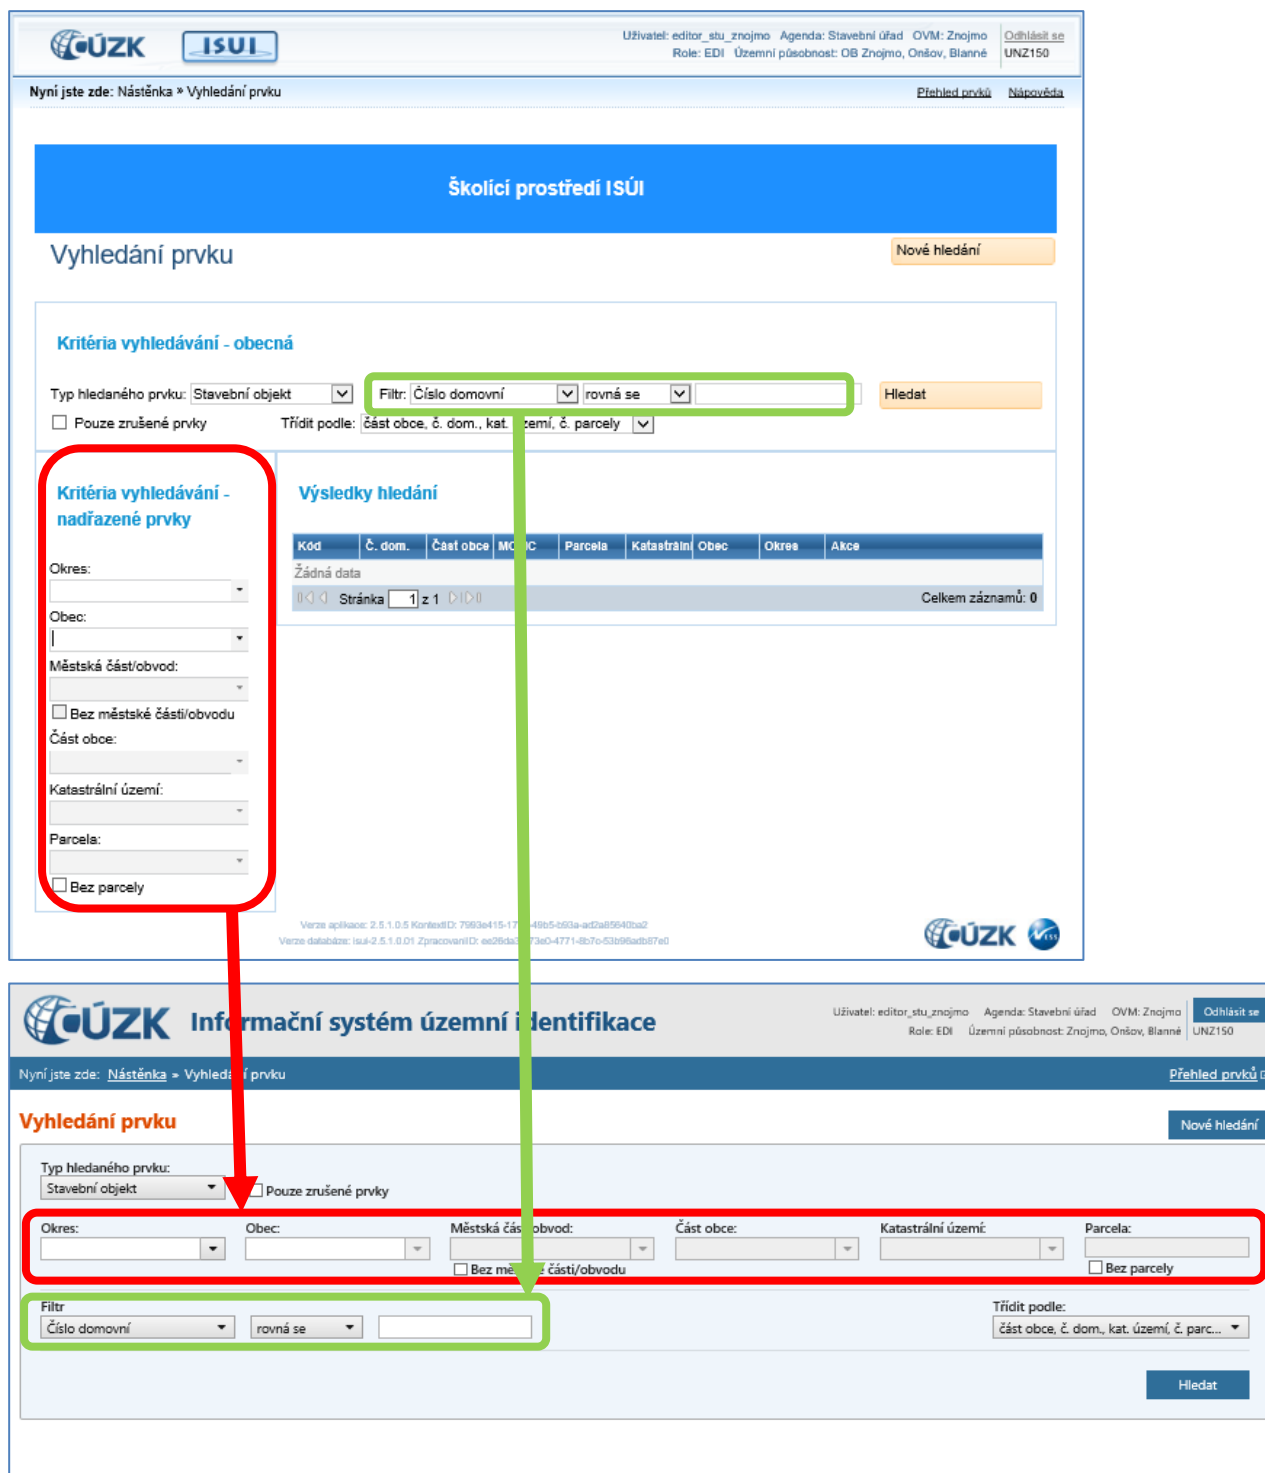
ČÚZK ISUI

Uživatel: editor_stu_znojmo Agenda: Stavební úřad OVM: Znojmo Role: EDI Územní působnost: OB Znojmo, Onšov, Blanné

Odhlásit se

UNZ150

Nyní jste zde: Nástěnka » Vyhledání prvku

Přehled prvků Nápověda

Školící prostředí ISÚI

Vyhledání prvku

Nové hledání

Kritéria vyhledávání - obecná

Typ hledaného prvku: Stavební objekt

Filtr: Číslo domovní rovná se

Hledat

Pouze zrušené prvky

Třídit podle: část obce, č. dom., kat. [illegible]zemí, č. parcely

Kritéria vyhledávání - nadřazené prvky

Okres:

Obec:

Městská část/obvod:

Bez městské části/obvodu

Část obce:

Katastrální území:

Parcela:

Bez parcely

Výsledky hledání

| Kód | Č. dom. | Část obce | MO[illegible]C | Parcela | Katastrální | Obec | Okres | Akce |
|---|---|---|---|---|---|---|---|---|

Žádná data

Stránka 1 z 1

Celkem záznamů: 0

Verze aplikace: 2.5.1.0.5 KontextID: 7993e415-17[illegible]49b5-b93a-ad2a85640ba2
Verze databáze: isui-2.5.1.0.01 ZpracovaniID: ee26da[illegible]73e0-4771-8b7c-53b96adb87e0

ČÚZK

ČÚZK Informační systém územní identifikace

Uživatel: editor_stu_znojmo Agenda: Stavební úřad OVM: Znojmo Role: EDI Územní působnost: Znojmo, Onšov, Blanné

Odhlásit se

UNZ150

Nyní jste zde: Nástěnka » Vyhled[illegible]í prvku

Přehled prvků

Vyhledání prvku

Nové hledání

Typ hledaného prvku:

Stavební objekt

Pouze zrušené prvky

Okres:

Obec:

Městská čás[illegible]obvod:

Bez mě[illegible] části/obvodu

Část obce:

Katastrální území:

Parcela:

Bez parcely

Filtr

Číslo domovní

rovná se

Třídit podle:

část obce, č. dom., kat. území, č. parc...

Hledat